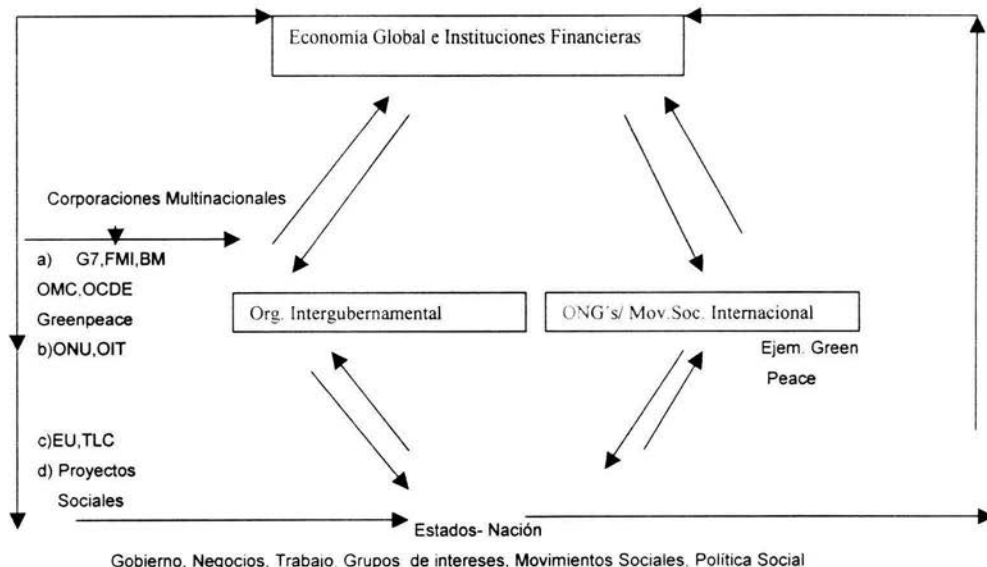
Economia Global e Instituciones Financieras

Corporaciones Multinacionales

a) G7,FMI,BM
OMC,OCDE
Greenpeace
b)ONU,OIT

Org. Intergubernamental

ONG´s/ Mov.Soc. Internacional

Ejem. Green Peace

c)EU,TLC
d) Proyectos Sociales

Estados- Nación

Gobierno, Negocios, Trabajo, Grupos de intereses, Movimientos Sociales, Politica Social